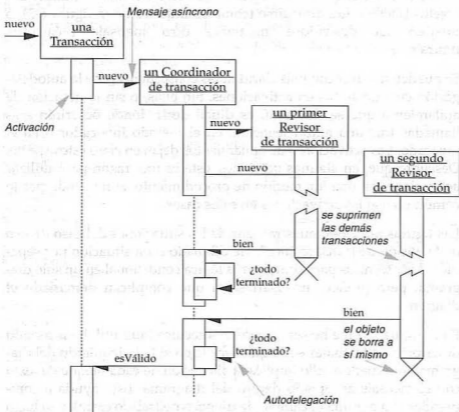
nuevo

una Transacción

Mensaje asíncrono

nuevo

un Coordinador de transacción

Activación

nuevo

un primer Revisor de transacción

nuevo

un segundo Revisor de transacción

se suprimen las demás transacciones

bien

¿todo terminado?

bien

¿todo terminado?

el objeto se borra a sí mismo

esVálido

Autodelegación